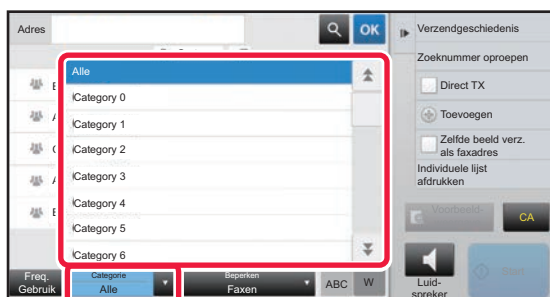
Adres

OK

Verzendgeschiedenis

Zoeknummer oproepen

Direct TX

Toevoegen

Zelfde beeld verz. als faxadres

Individuele lijst afdrukken

Alle

Category 0

Category 1

Category 2

Category 3

Category 4

Category 5

Category 6

CA

Freq. Gebruik

Categorie
Alle

Beperken
Faxen

ABC

W

Luidspreker